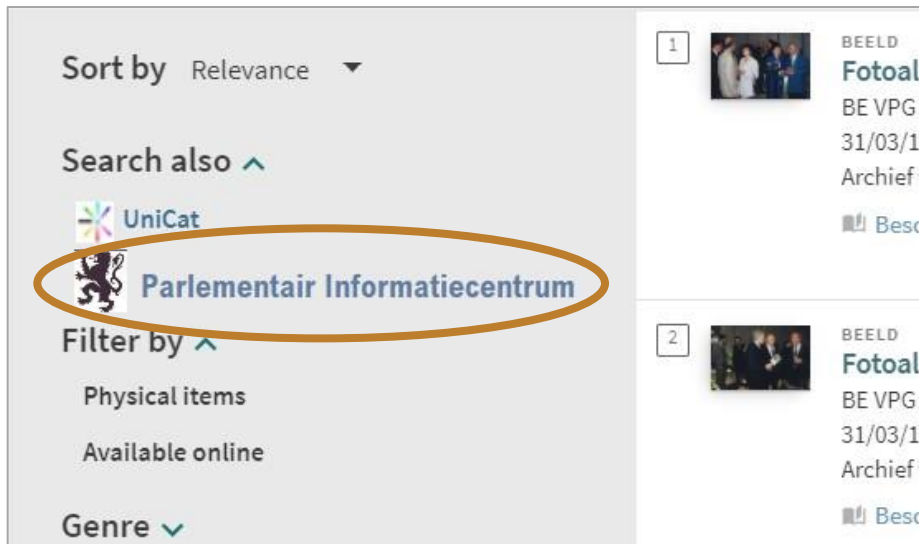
Sort by Relevance

Search also

UniCat

Parlementair Informatiecentrum

Filter by

Physical items

Available online

Genre

1

BEELD

Fotoal

BE VPG

31/03/1

Archief

Besc

2

BEELD

Fotoal

BE VPG

31/03/1

Archief

Besc